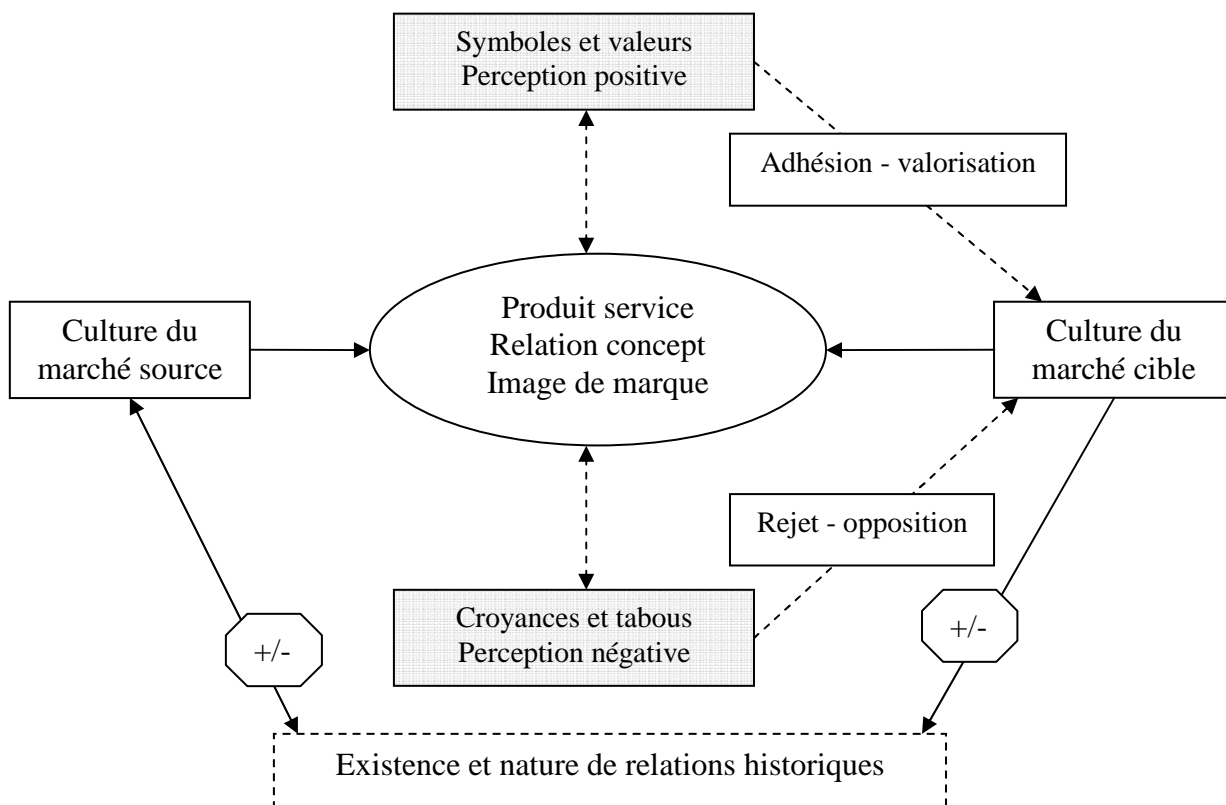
Symboles et valeurs
Perception positive

Adhésion - valorisation

Culture du marché source

Produit service
Relation concept
Image de marque

Culture du marché cible

Rejet - opposition

Croyances et tabous
Perception négative

+/-

+/-

Existence et nature de relations historiques